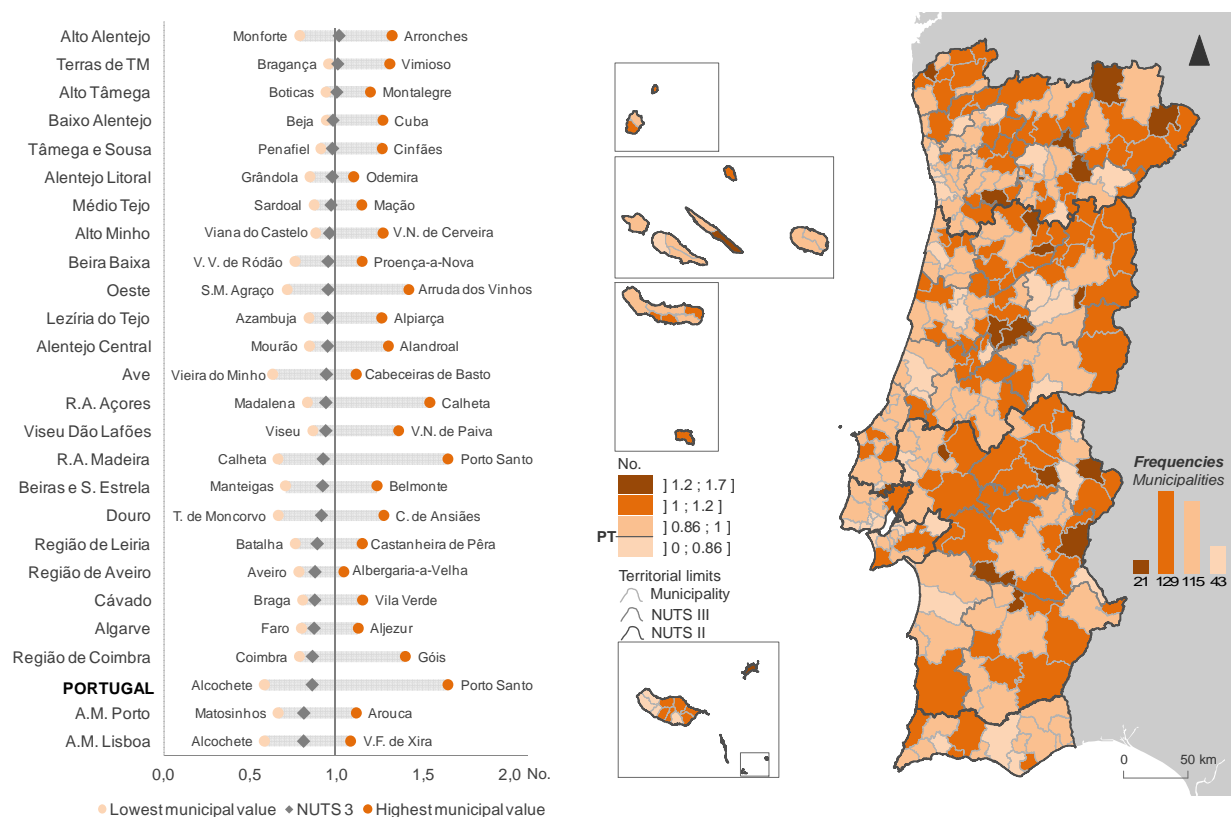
| | Lowest | Highest |
|---|---|---|
| Alto Alentejo | Monforte | Arronches |
| Terras de TM | Bragança | Vimioso |
| Alto Tâmega | Boticas | Montalegre |
| Baixo Alentejo | Beja | Cuba |
| Tâmega e Sousa | Penafiel | Cinfães |
| Alentejo Litoral | Grândola | Odemira |
| Médio Tejo | Sardoal | Mação |
| Alto Minho | Viana do Castelo | V.N. de Cerveira |
| Beira Baixa | V. V. de Ródão | Proença-a-Nova |
| Oeste | S.M. Agraço | Arruda dos Vinhos |
| Lezíria do Tejo | Azambuja | Alpiarça |
| Alentejo Central | Mourão | Alandroal |
| Ave | Vieira do Minho | Cabeceiras de Basto |
| R.A. Açores | Madalena | Calheta |
| Viseu Dão Lafões | Viseu | V.N. de Paiva |
| R.A. Madeira | Calheta | Porto Santo |
| Beiras e S. Estrela | Manteigas | Belmonte |
| Douro | T. de Moncorvo | C. de Ansiães |
| Região de Leiria | Batalha | Castanheira de Pêra |
| Região de Aveiro | Aveiro | Albergaria-a-Velha |
| Cávado | Braga | Vila Verde |
| Algarve | Faro | Aljezur |
| Região de Coimbra | Coimbra | Góis |
| PORTUGAL | Alcochete | Porto Santo |
| A.M. Porto | Matosinhos | Arouca |
| A.M. Lisboa | Alcochete | V.F. de Xira |

0,0 0,5 1,0 1,5 2,0 No.

Lowest municipal value ◆ NUTS 3 ● Highest municipal value

No.
] 1.2 ; 1.7 ]
] 1 ; 1.2 ]
] 0.86 ; 1 ]
PT
] 0 ; 0.86 ]

Territorial limits
Municipality
NUTS III
NUTS II

Frequencies
Municipalities
21 129 115 43

0 50 km